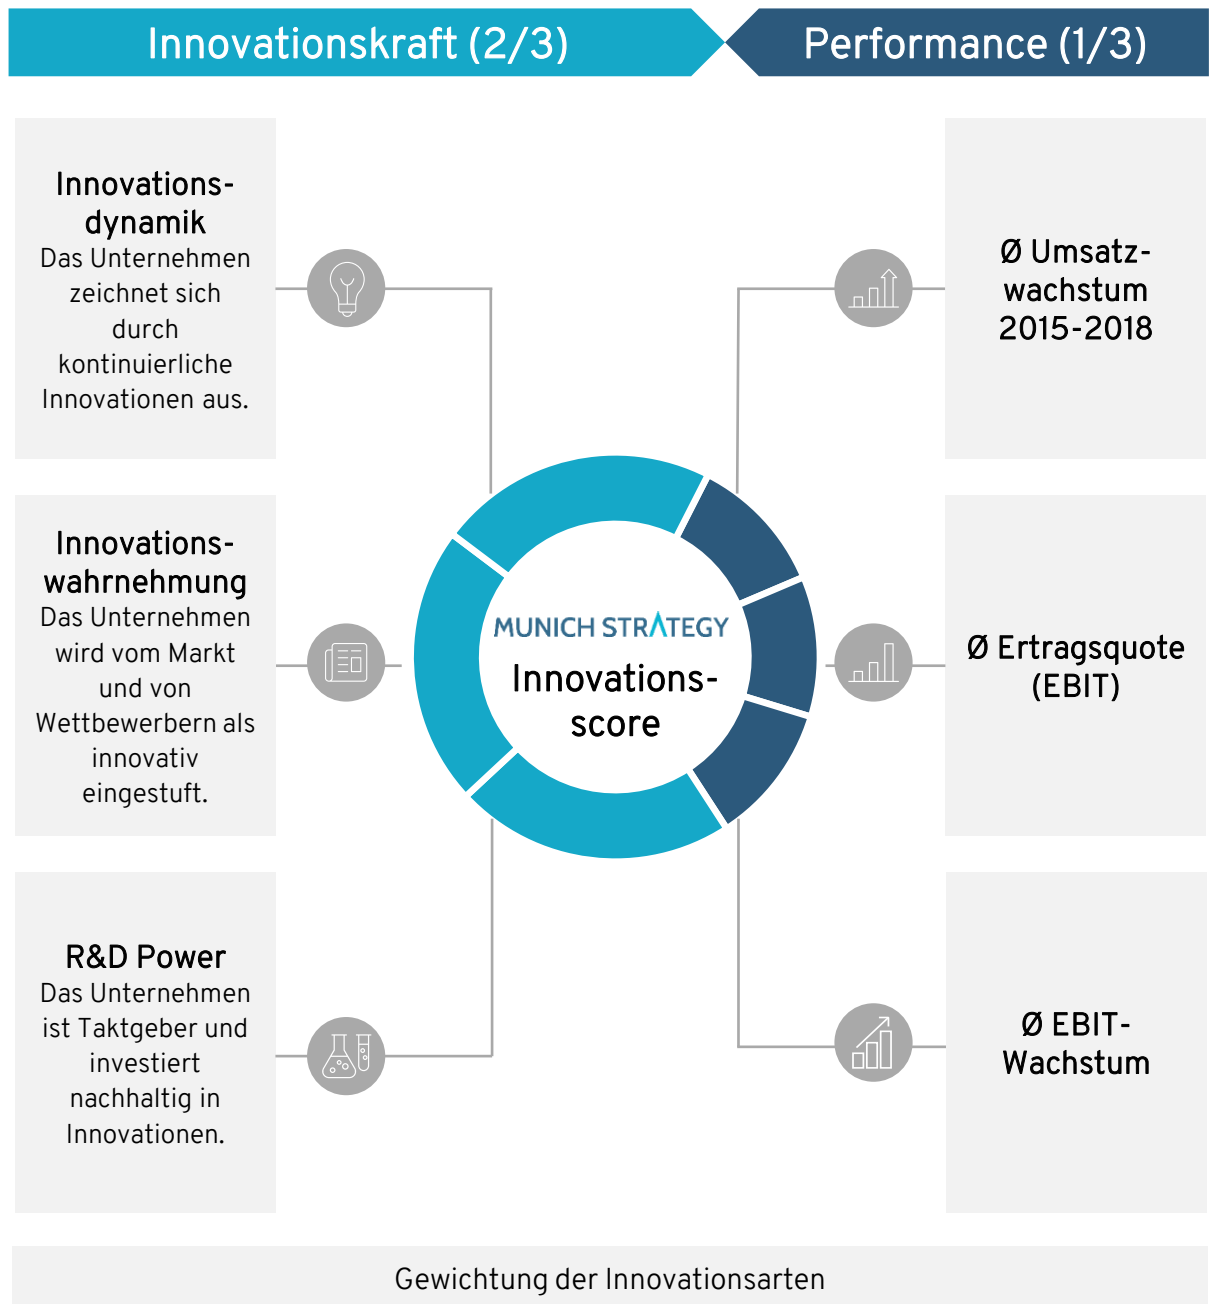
Innovationskraft (2/3)

Performance (1/3)

Innovationsdynamik
Das Unternehmen zeichnet sich durch kontinuierliche Innovationen aus.

Innovationswahrnehmung
Das Unternehmen wird vom Markt und von Wettbewerbern als innovativ eingestuft.

R&D Power
Das Unternehmen ist Taktgeber und investiert nachhaltig in Innovationen.

MUNICH STRATEGY
Innovationsscore

Ø Umsatzwachstum 2015-2018

Ø Ertragsquote (EBIT)

Ø EBIT-Wachstum

Gewichtung der Innovationsarten